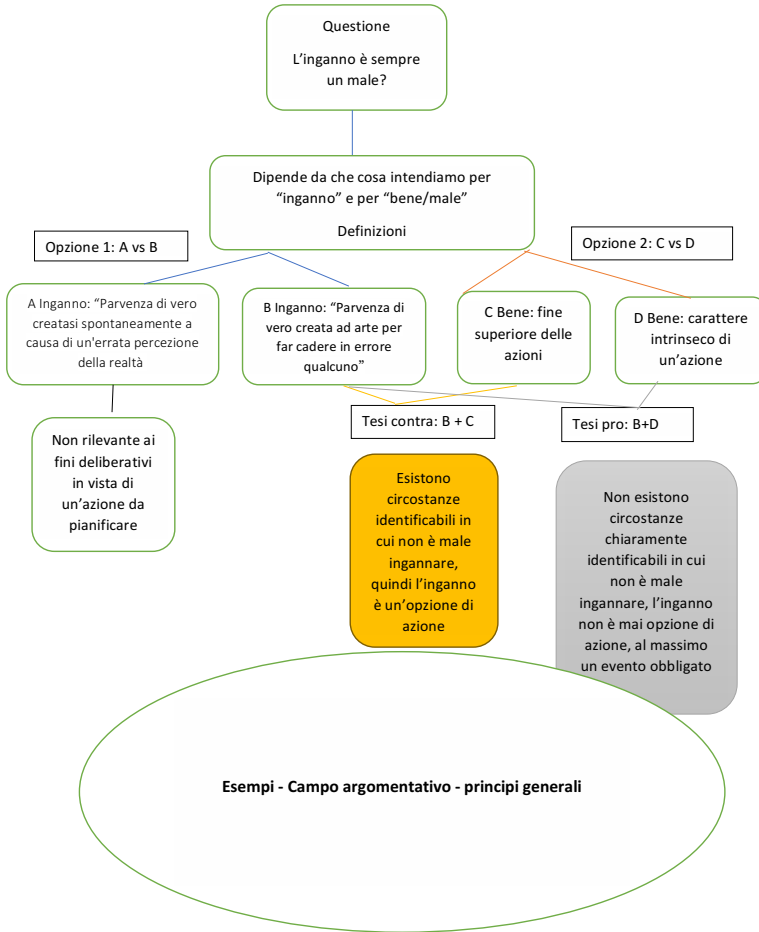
Questione

L'inganno è sempre un male?

Dipende da che cosa intendiamo per "inganno" e per "bene/male"

Definizioni

Opzione 1: A vs B

Opzione 2: C vs D

A Inganno: "Parvenza di vero creatasi spontaneamente a causa di un'errata percezione della realtà

B Inganno: "Parvenza di vero creata ad arte per far cadere in errore qualcuno"

C Bene: fine superiore delle azioni

D Bene: carattere intrinseco di un'azione

Non rilevante ai fini deliberativi in vista di un'azione da pianificare

Tesi contra: B + C

Tesi pro: B+D

Esistono circostanze identificabili in cui non è male ingannare, quindi l'inganno è un'opzione di azione

Non esistono circostanze chiaramente identificabili in cui non è male ingannare, l'inganno non è mai opzione di azione, al massimo un evento obbligato

Esempi - Campo argomentativo - principi generali